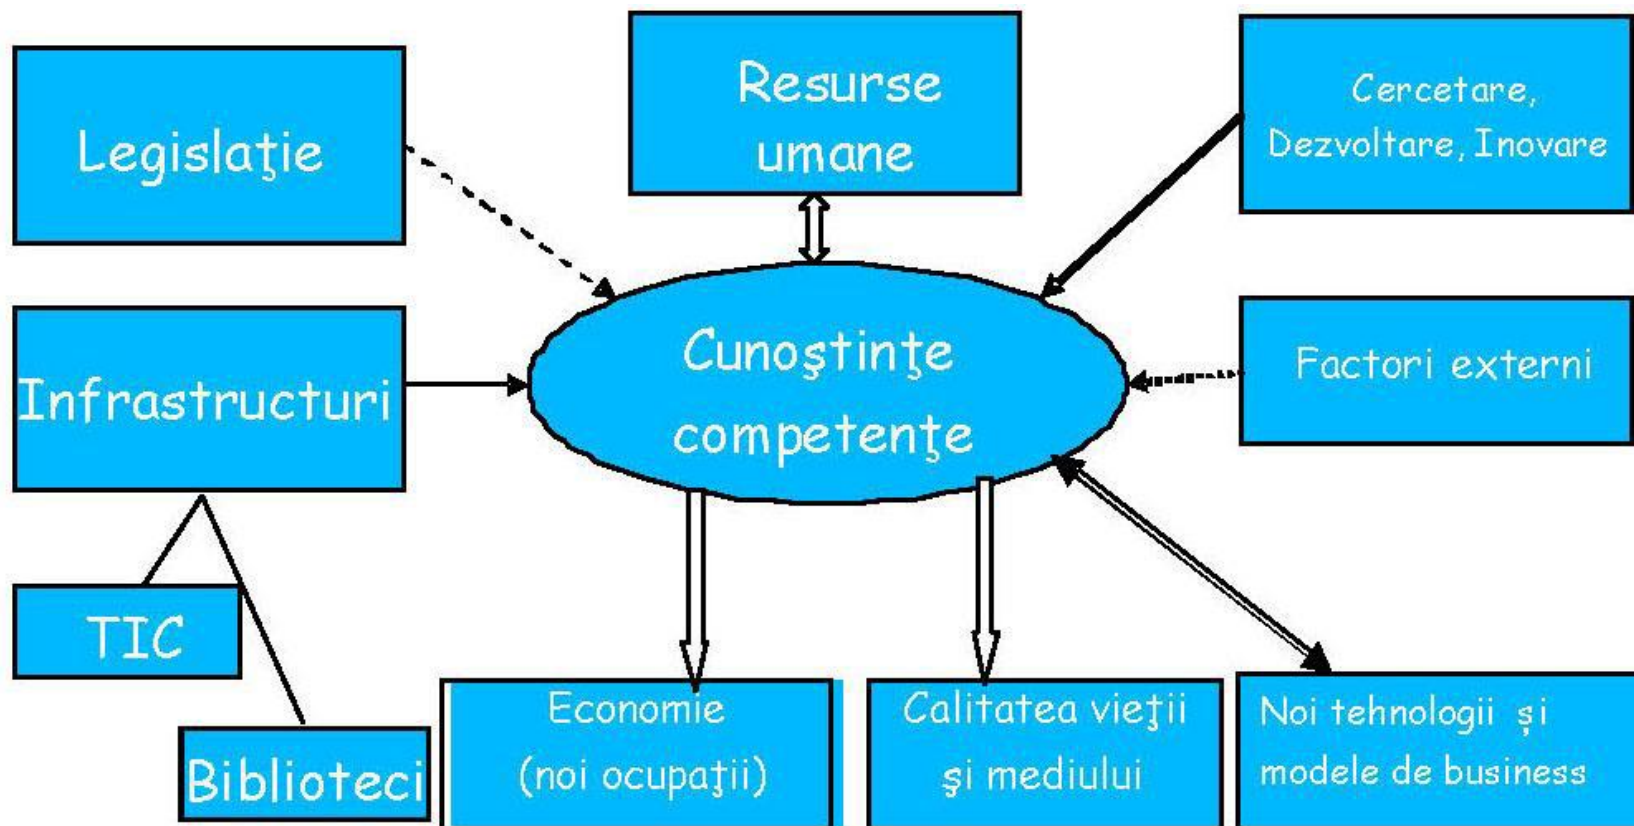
Legislaţie

Resurse umane

Cercetare, Dezvoltare, Inovare

Infrastructuri

Cunoştinţe competenţe

Factori externi

TIC

Biblioteci

Economie (noi ocupaţii)

Calitatea vieţii şi mediului

Noi tehnologii și modele de business